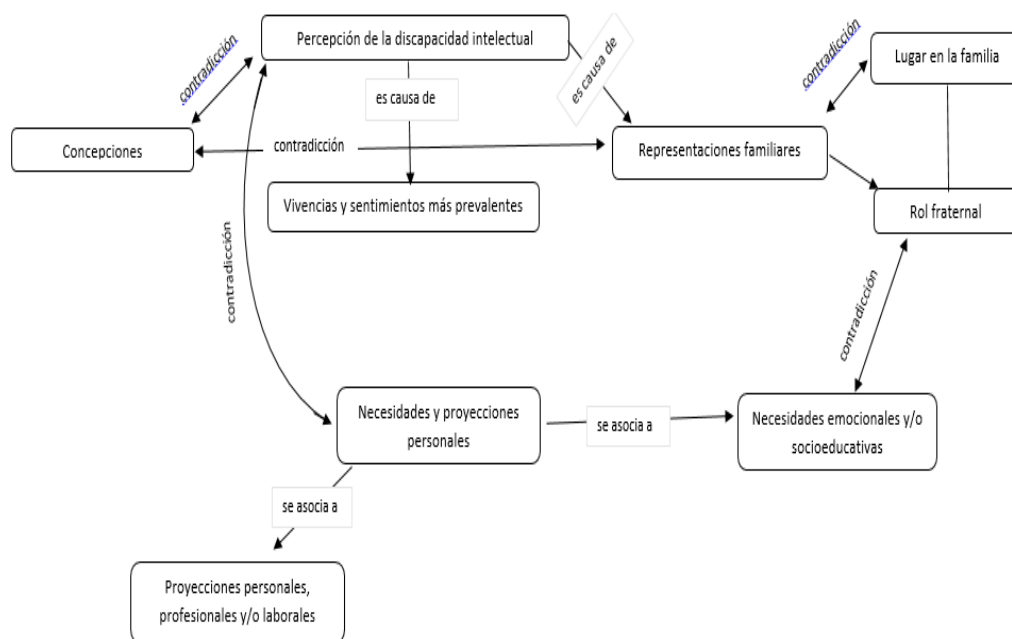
Percepción de la discapacidad intelectual

contradicción

es causa de

es causa de

contradicción

Lugar en la familia

Concepciones

contradicción

Representaciones familiares

Vivencias y sentimientos más prevalentes

Rol fraternal

contradicción

contradicción

Necesidades y proyecciones personales

se asocia a

Necesidades emocionales y/o socioeducativas

se asocia a

Proyecciones personales, profesionales y/o laborales